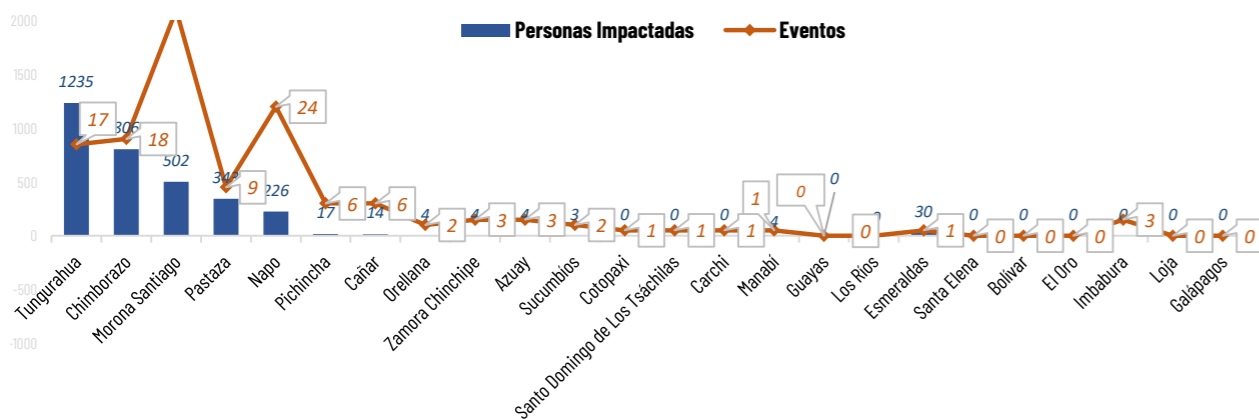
2000
1500
1000
500
0
-500
-1000

Personas Impactadas
Eventos

1235
17
806
18
502
342
9
226
24
17
6
14
6
4
2
4
3
4
3
3
2
0
1
0
1
0
1
1
4
0
0
0
0
30
1
0
0
0
0
0
0
0
3
0
0
0
0

Tungurahua
Chimborazo
Morona Santiago
Pastaza
Napo
Pichincha
Cañar
Orellana
Zamora Chinchipe
Azuay
Sucumbios
Cotopaxi
Santo Domingo de Los Tsáchilas
Carchi
Manabi
Guayas
Los Rios
Esmeraldas
Santa Elena
Bolivar
El Oro
Imbabura
Loja
Galápagos